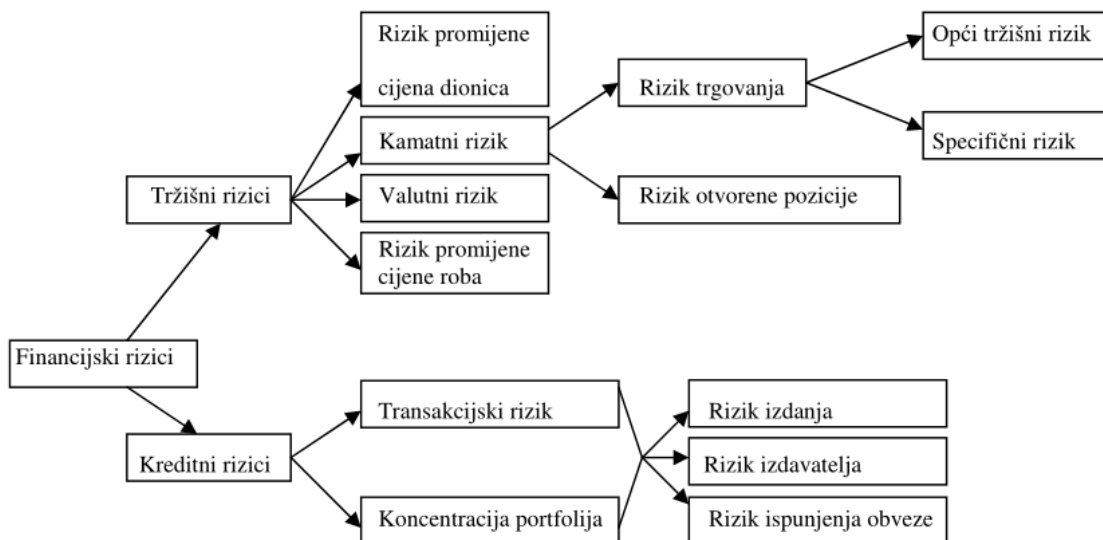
Financijski rizici

Tržišni rizici

Rizik promijene cijena dionica

Kamatni rizik

Valutni rizik

Rizik promijene cijene roba

Rizik trgovanja

Rizik otvorene pozicije

Opći tržišni rizik

Specifični rizik

Kreditni rizici

Transakcijski rizik

Koncentracija portfolija

Rizik izdanja

Rizik izdavatelja

Rizik ispunjenja obveze